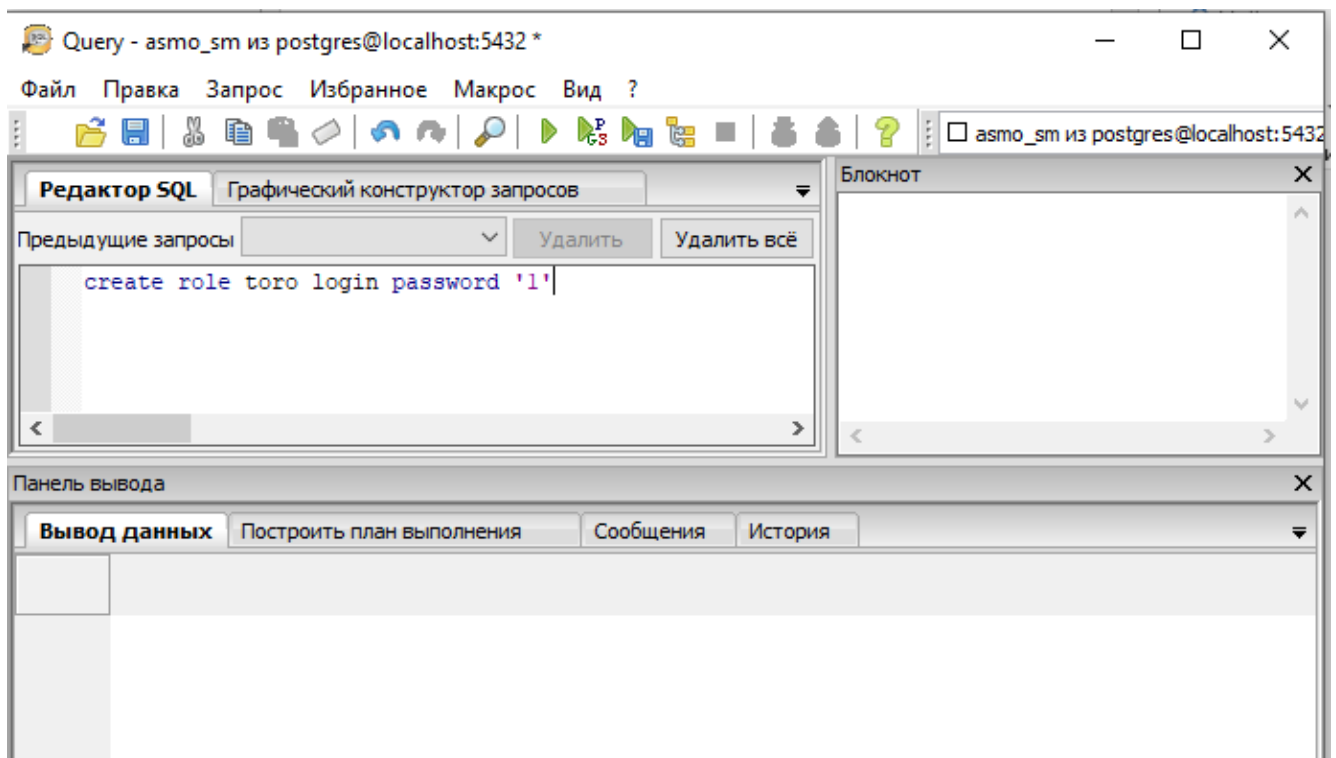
Query - asmo_sm из postgres@localhost:5432 *

Файл Правка Запрос Избранное Макрос Вид ?

asmo_sm из postgres@localhost:5432

Редактор SQL Графический конструктор запросов

Предыдущие запросы Удалить Удалить всё

create role toro login password '1'

Блокнот

Панель вывода

Вывод данных Построить план выполнения Сообщения История